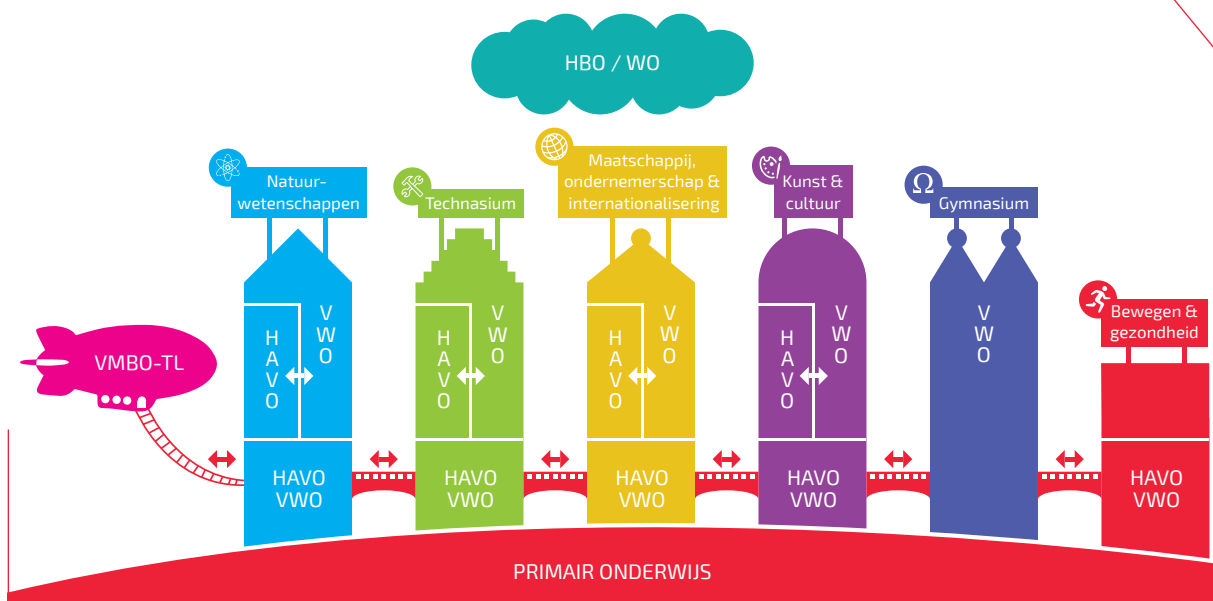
HBO / WO

Natuurwetenschappen

Technasium

Maatschappij, ondernemerschap & internationalisering

Kunst & cultuur

Gymnasium

Bewegen & gezondheid

VMBO-TL

HAVO VWO

HAVO VWO

HAVO VWO

HAVO VWO

HAVO VWO

HAVO VWO

HAVO VWO

HAVO VWO

HAVO VWO

VWO

HAVO VWO

PRIMAIR ONDERWIJS